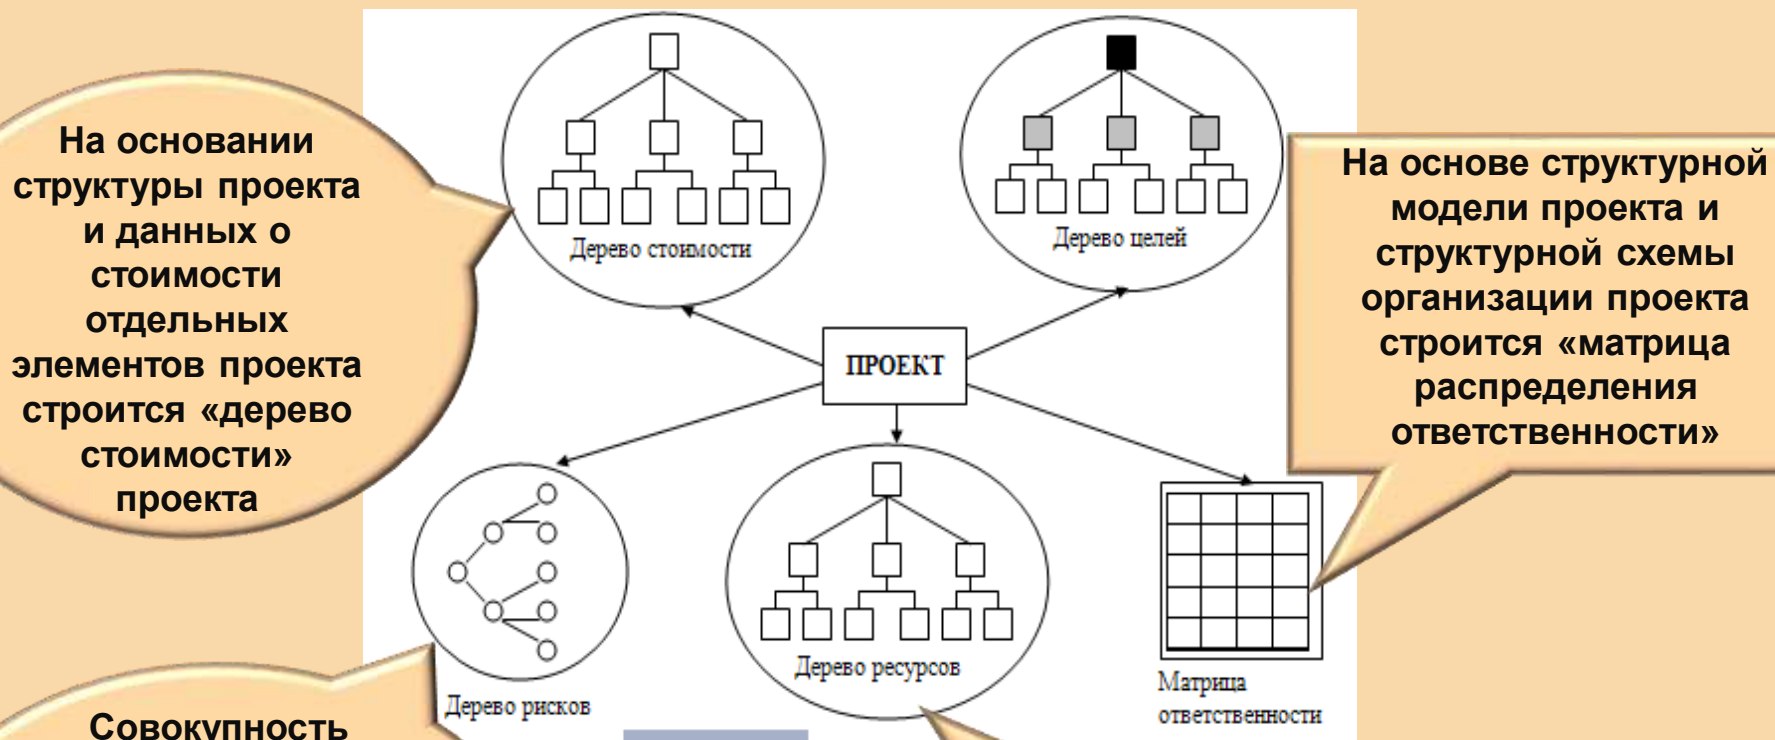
На основании структуры проекта и данных о стоимости отдельных элементов проекта строится «дерево стоимости» проекта

Дерево стоимости

Дерево целей

ПРОЕКТ

На основе структурной модели проекта и структурной схемы организации проекта строится «матрица распределения ответственности»

Дерево рисков

Дерево ресурсов

Матрица ответственности

Совокупность